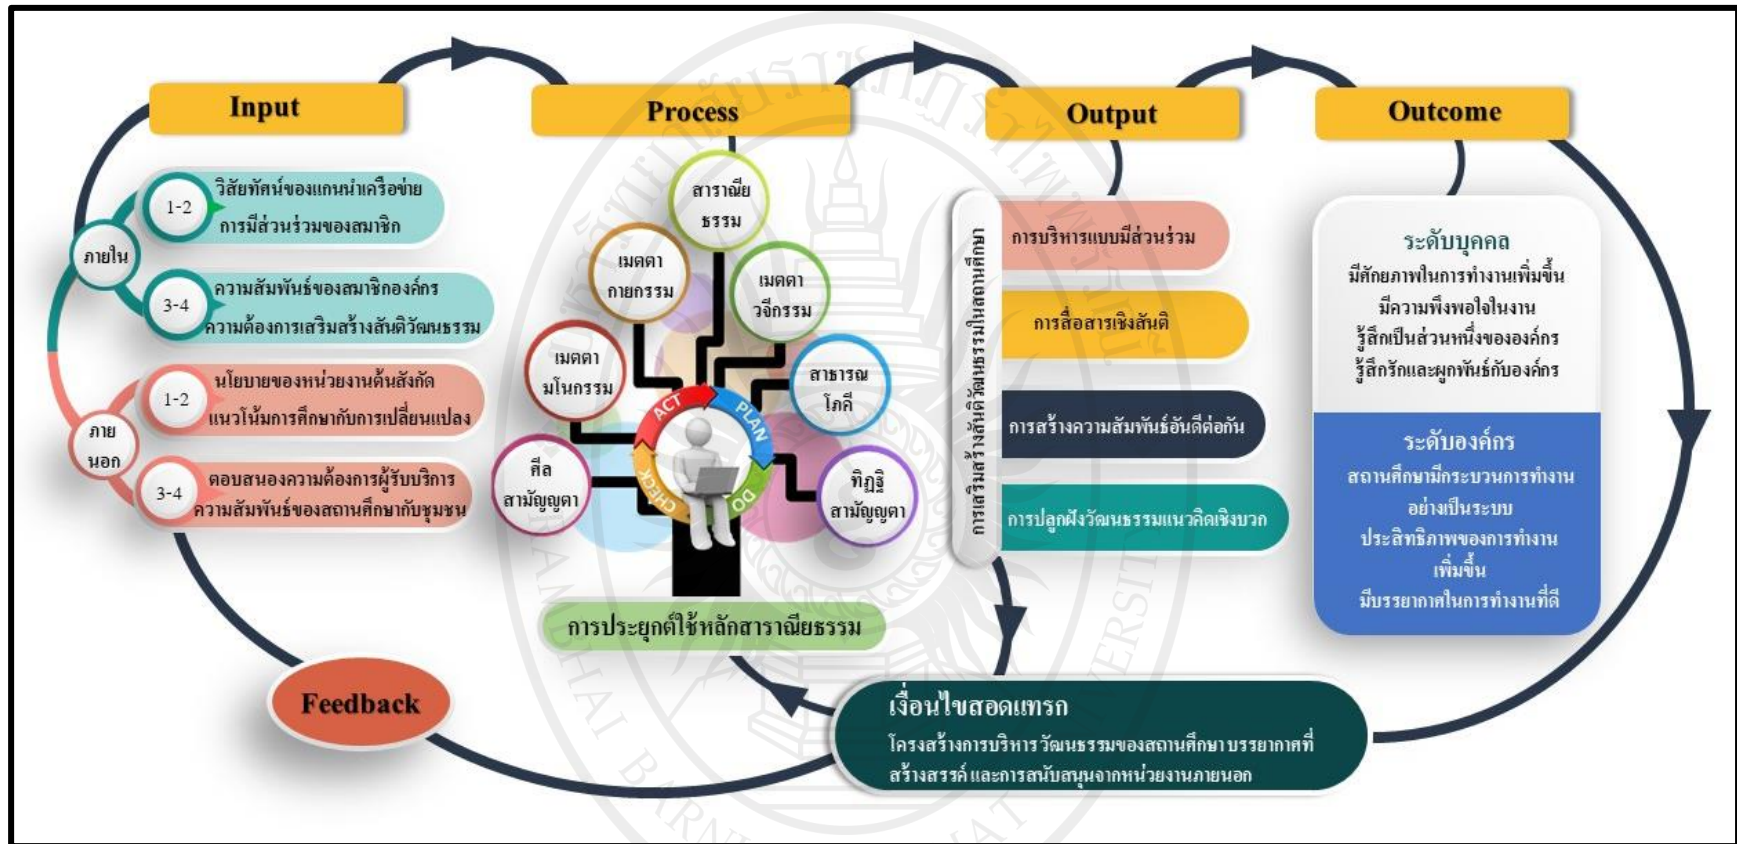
Input

Process

Output

Outcome

ภายใน

1-2
วิสัยทัศน์ของแกนนำเครือข่าย
การมีส่วนร่วมของสมาชิก

3-4
ความสัมพันธ์ของสมาชิกองค์กร
ความต้องการเสริมสร้างสันติวัฒนธรรม

ภายนอก

1-2
นโยบายของหน่วยงานต้นสังกัด
แนวโน้มการศึกษากับการเปลี่ยนแปลง

3-4
ตอบสนองความต้องการผู้รับบริการ
ความสัมพันธ์ของสถานศึกษากับชุมชน

สาราณีย
ธรรม

เมตตา
กายกรรม

เมตตา
วจีกรรม

เมตตา
มโนกรรม

สาธารณ
โภคี

ศีล
สามัญญตา

ทิฏฐิ
สามัญญตา

ACT
PLAN
DO
CHECK

การประยุกต์ใช้หลักสาราณียธรรม

การเสริมสร้างสันติวัฒนธรรมในสถานศึกษา

การบริหารแบบมีส่วนร่วม

การสื่อสารเชิงสันติ

การสร้างความสัมพันธ์อันดีต่อกัน

การปลูกฝังวัฒนธรรมแนวคิดเชิงบวก

ระดับบุคคล
มีศักยภาพในการทำงานเพิ่มขึ้น
มีความพึงพอใจในงาน
รู้สึกเป็นส่วนหนึ่งขององค์กร
รู้สึกรักและผูกพันธ์กับองค์กร

ระดับองค์กร
สถานศึกษามีกระบวนการทำงาน
อย่างเป็นระบบ
ประสิทธิภาพของการทำงาน
เพิ่มขึ้น
มีบรรยากาศในการทำงานที่ดี

Feedback

เงื่อนไขสอดแทรก
โครงสร้างการบริหาร วัฒนธรรมของสถานศึกษา บรรยากาศที่สร้างสรรค์ และการสนับสนุนจากหน่วยงานภายนอก